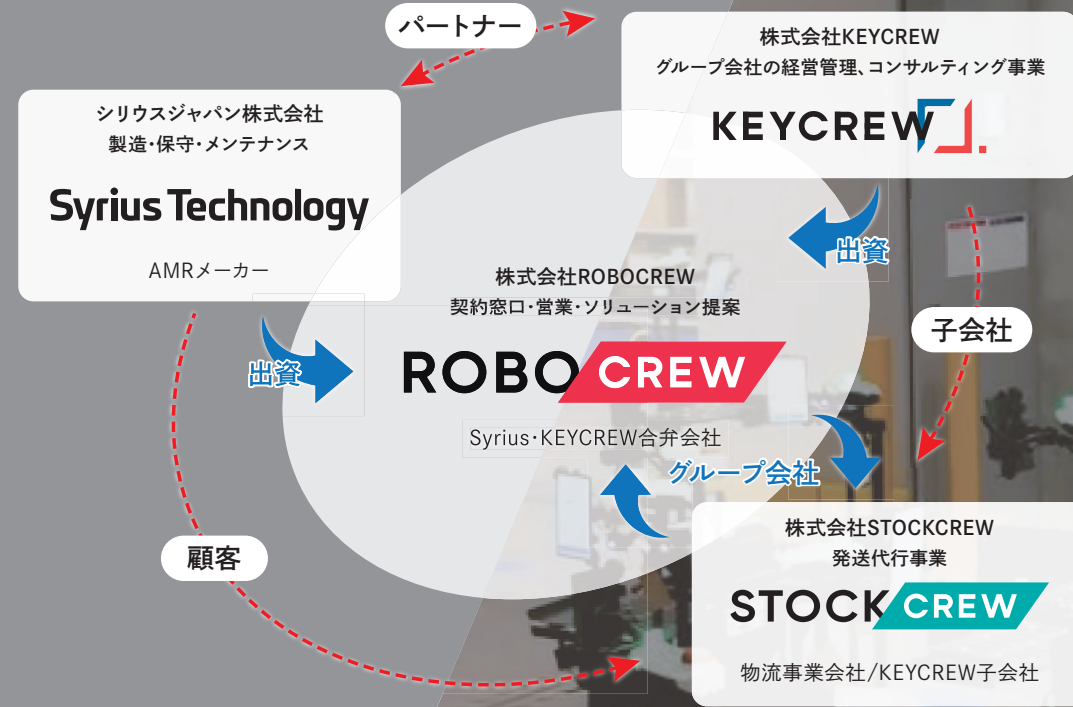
パートナー

株式会社KEYCREW
グループ会社の経営管理、コンサルティング事業
KEYCREW

シリウスジャパン株式会社
製造・保守・メンテナンス
Syrius Technology
AMRメーカー

出資

子会社

株式会社ROBOCREW
契約窓口・営業・ソリューション提案
ROBO CREW
Syrius・KEYCREW合弁会社

出資

グループ会社

株式会社STOCKCREW
発送代行事業
STOCK CREW
物流事業会社/KEYCREW子会社

顧客